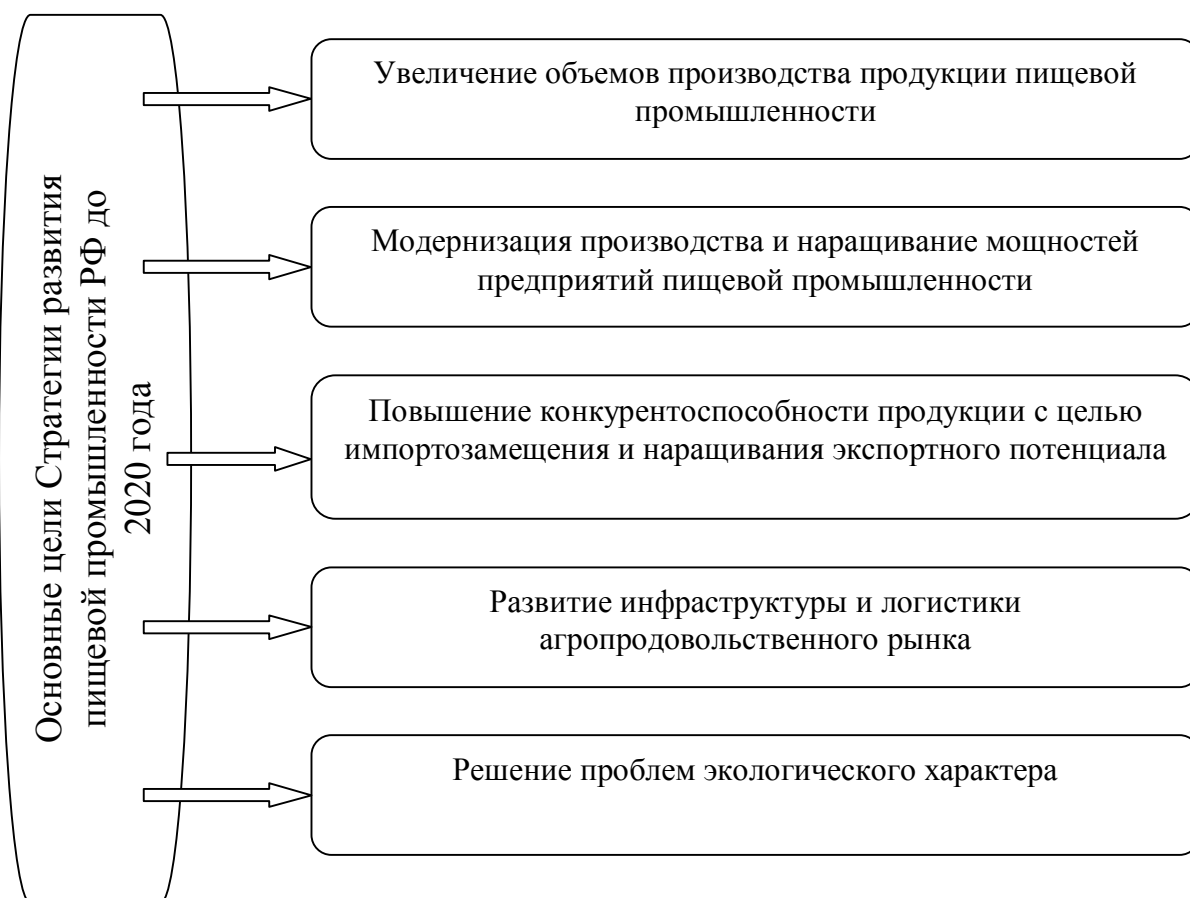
Основные цели Стратегии развития пищевой промышленности РФ до 2020 года

Увеличение объемов производства продукции пищевой промышленности

Модернизация производства и наращивание мощностей предприятий пищевой промышленности

Повышение конкурентоспособности продукции с целью импортозамещения и наращивания экспортного потенциала

Развитие инфраструктуры и логистики агропродовольственного рынка

Решение проблем экологического характера